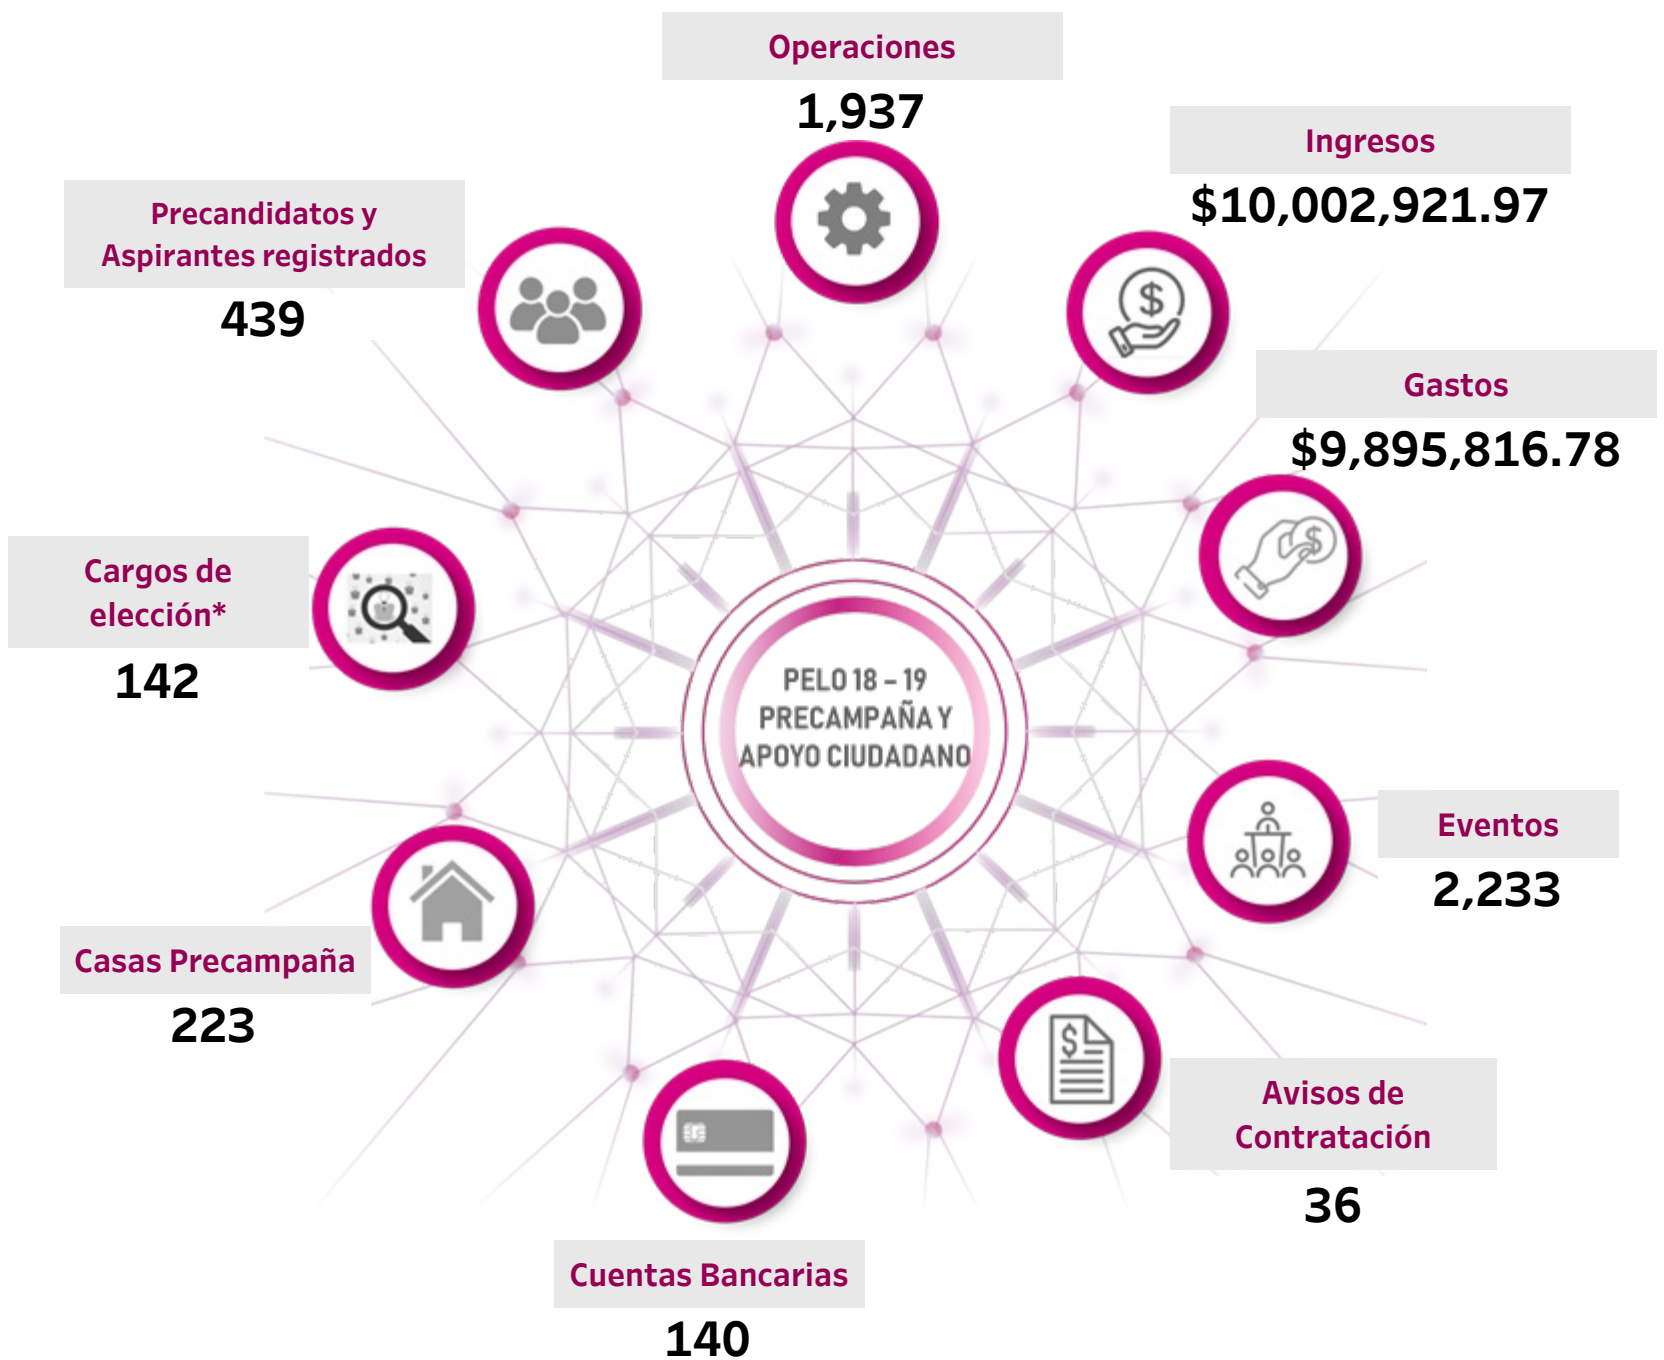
Operaciones
1,937

Ingresos
$10,002,921.97

Precandidatos y Aspirantes registrados
439

Gastos
$9,895,816.78

Cargos de elección*
142

PELO 18 – 19
PRECAMPAÑA Y
APOYO CIUDADANO

Eventos
2,233

Casas Precampaña
223

Avisos de Contratación
36

Cuentas Bancarias
140